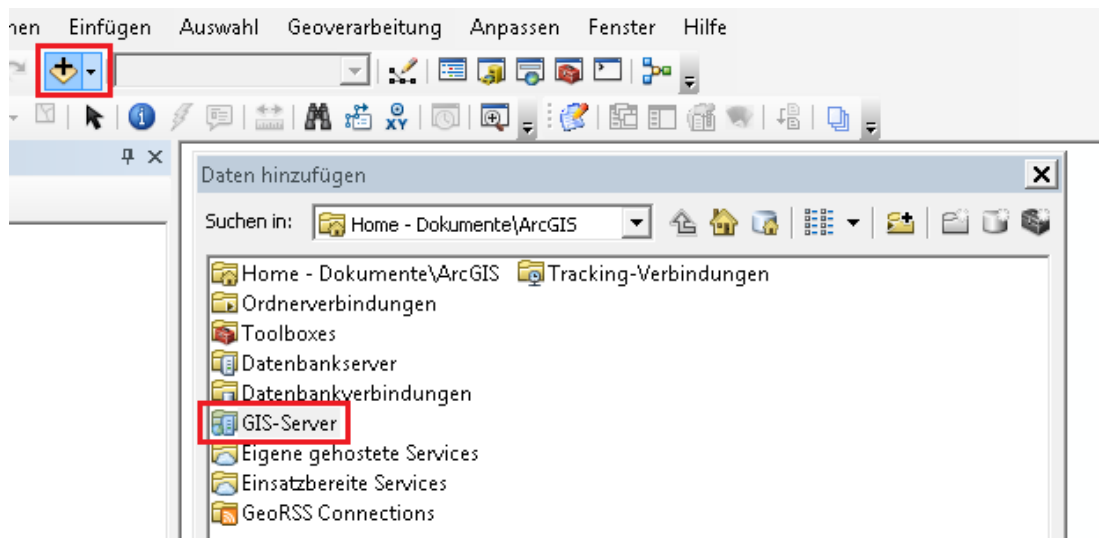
nen Einfügen Auswahl Geoverarbeitung Anpassen Fenster Hilfe

Daten hinzufügen

Suchen in: Home - Dokumente\ArcGIS

Home - Dokumente\ArcGIS
Tracking-Verbindungen
Ordnerverbindungen
Toolboxes
Datenbankserver
Datenbankverbindungen
GIS-Server
Eigene gehostete Services
Einsatzbereite Services
GeoRSS Connections